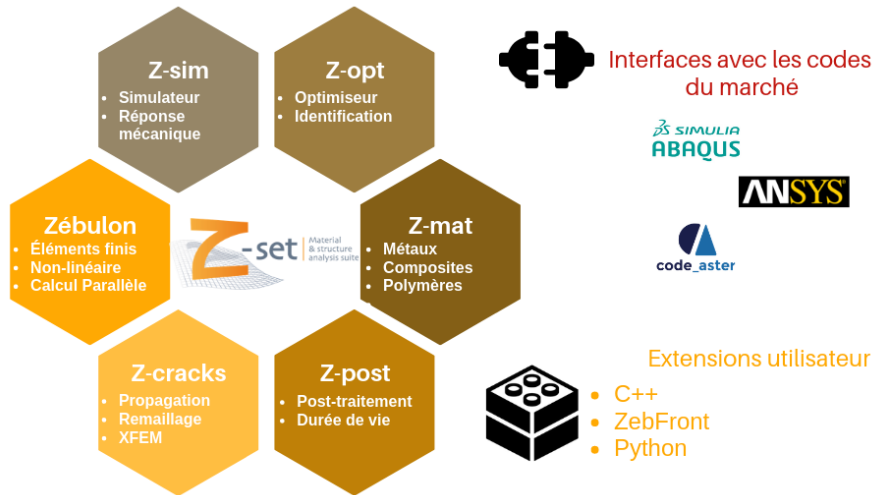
Z-sim
• Simulateur
• Réponse mécanique

Z-opt
• Optimiseur
• Identification

Zébulon
• Éléments finis
• Non-linéaire
• Calcul Parallèle

Z-set | Material & structure analysis suite

Z-mat
• Métaux
• Composites
• Polymères

Z-cracks
• Propagation
• Remaillage
• XFEM

Z-post
• Post-traitement
• Durée de vie

Interfaces avec les codes du marché

3DS SIMULIA ABAQUS

ANSYS

code_aster

Extensions utilisateur
• C++
• ZebFront
• Python